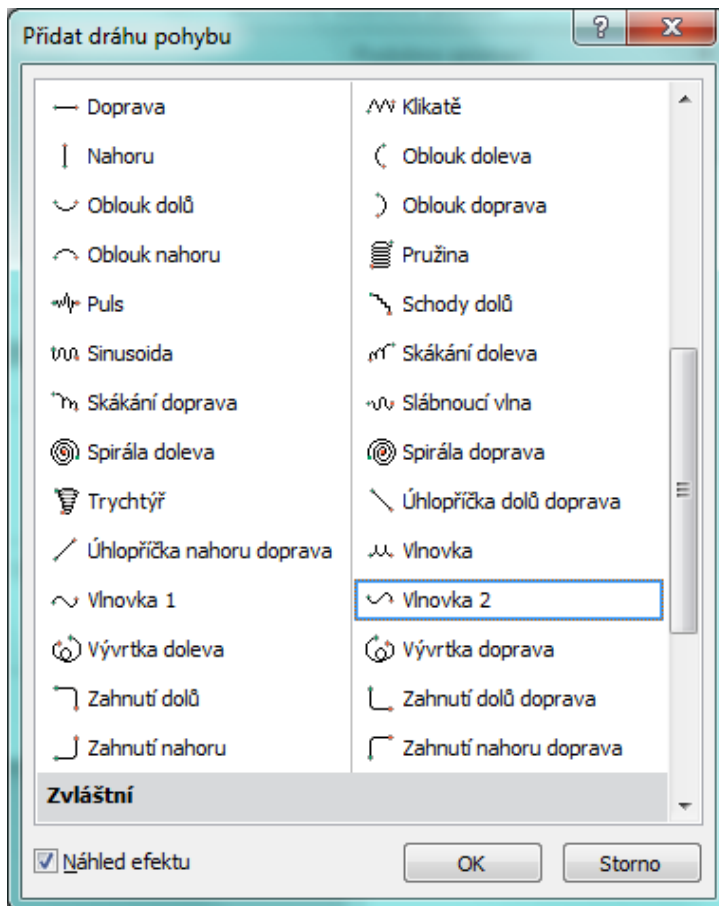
Přidat dráhu pohybu

Doprava
Nahoru
Oblouk dolů
Oblouk nahoru
Puls
Sinusoida
Skákání doprava
Spirála doleva
Trychtýř
Úhlopříčka nahoru doprava
Vlnovka 1
Vývrtka doleva
Zahnutí dolů
Zahnutí nahoru

Klikatě
Oblouk doleva
Oblouk doprava
Pružina
Schody dolů
Skákání doleva
Slábnoucí vlna
Spirála doprava
Úhlopříčka dolů doprava
Vlnovka
Vlnovka 2
Vývrtka doprava
Zahnutí dolů doprava
Zahnutí nahoru doprava

Zvláštní

Náhled efektu
OK
Storno